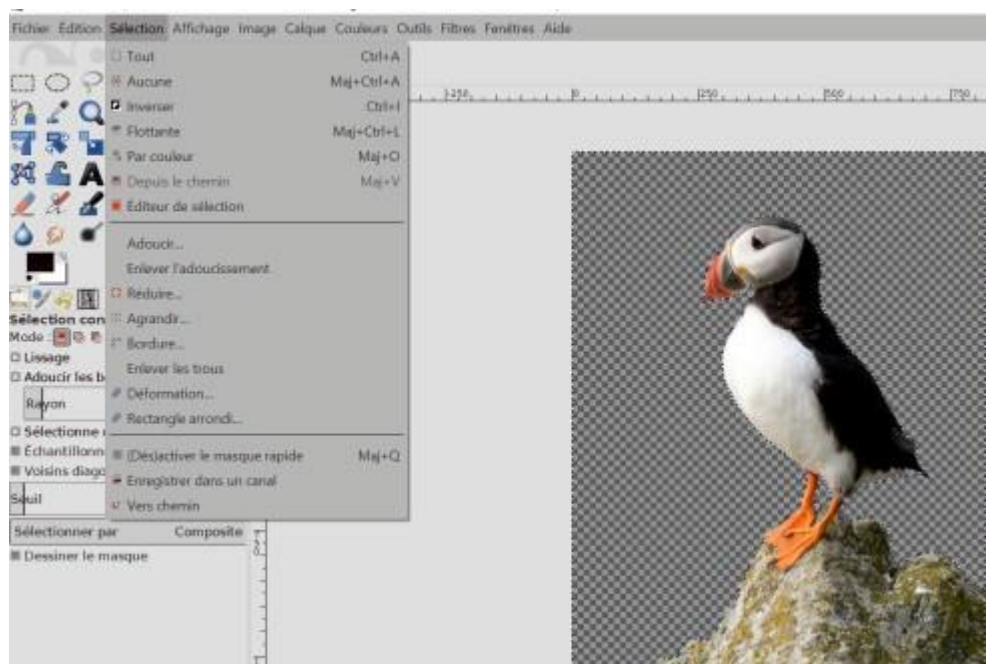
Fichier Edition Sélection Affichage Image Calque Couleurs Outils Filtres Fenêtres Aide

Tout Ctrl+A
Aucune Maj+Ctrl+A
Inverser Ctrl+I
Flottante Maj+Ctrl+L
Par couleur Maj+O
Depuis le chemin Maj+V
Éditeur de sélection

Adoucir...
Enlever l'adoucissement
Réduire...
Agrandir...
Bordure...
Enlever les trous
Déformation...
Rectangle arrondi...

(Dés)activer le masque rapide Maj+Q
Enregistrer dans un canal
Vers chemin

-250 0 250 500 750

Sélection con
Mode :
Lissage
Adoucir les b
Rayon
Sélectionne
Échantillonn
Voisins diago
Seuil
Sélectionner par Composite
Dessiner le masque